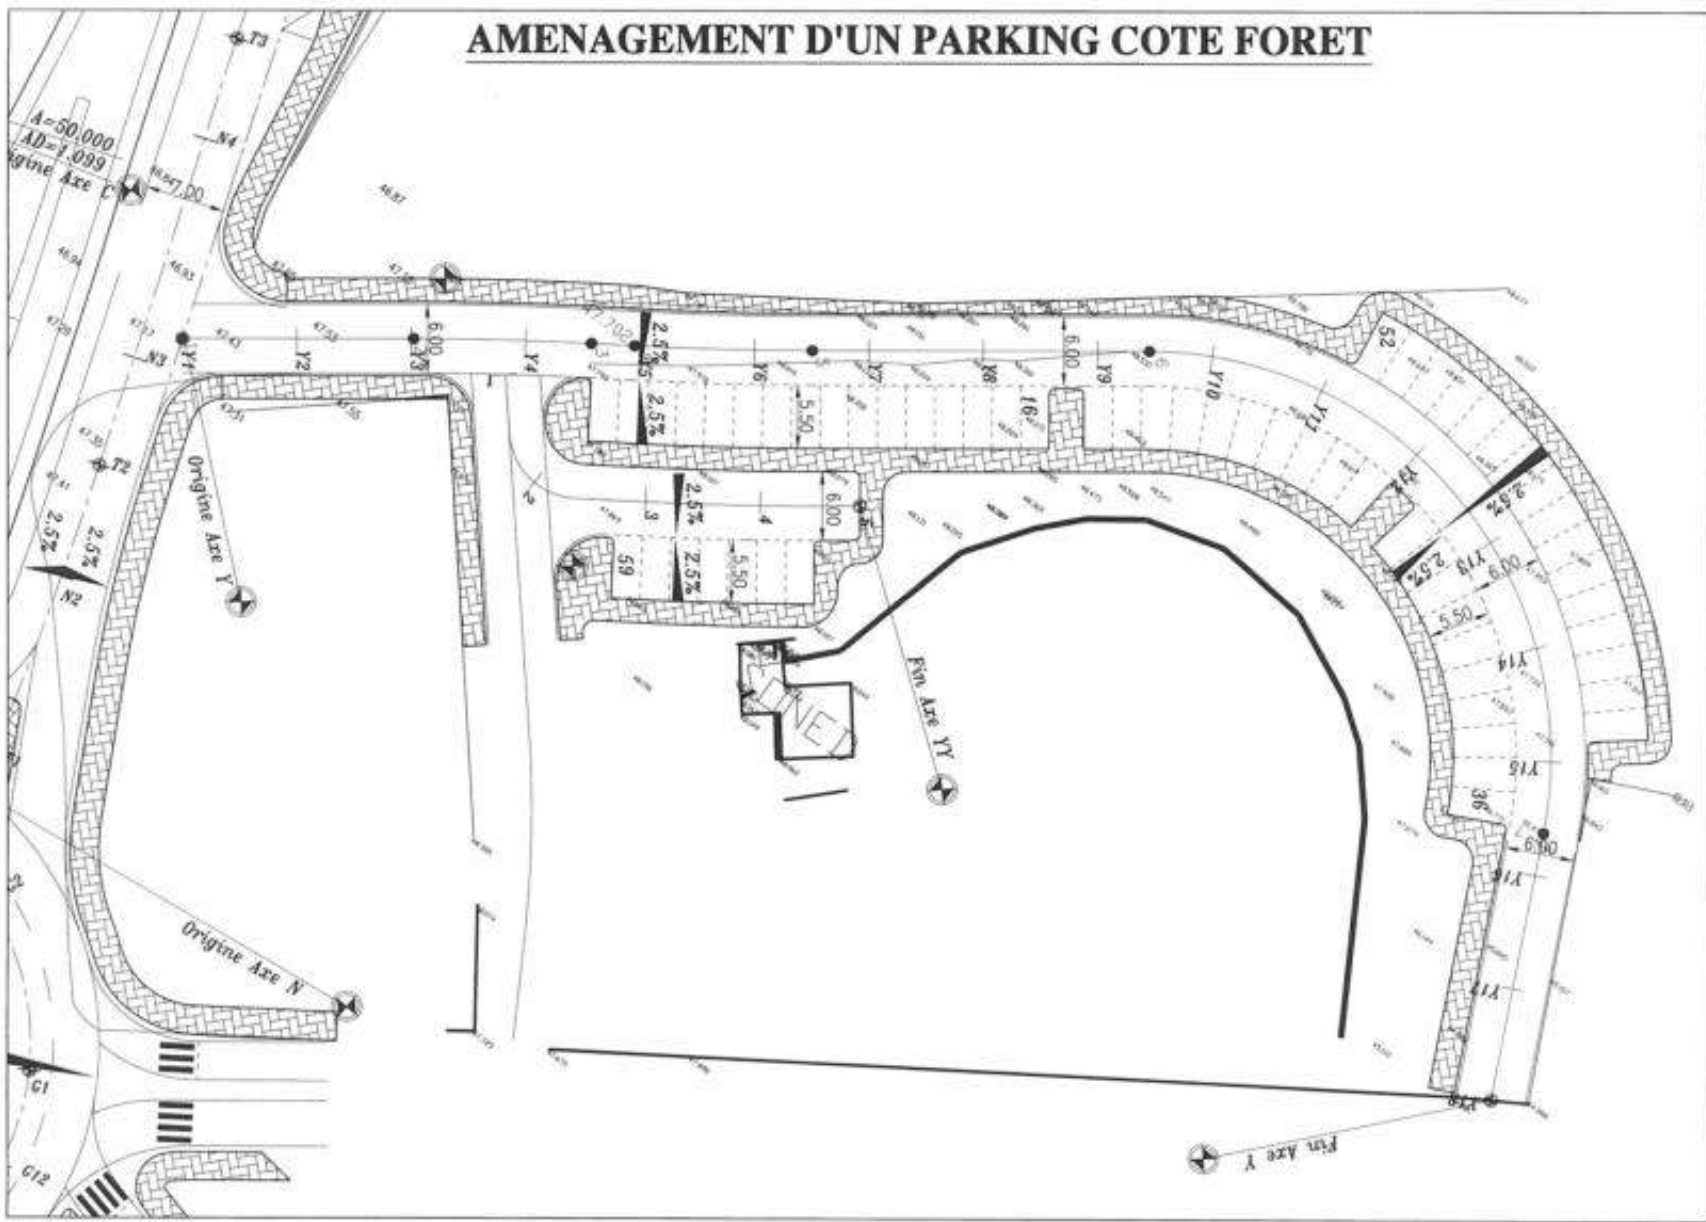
AMENAGEMENT D'UN PARKING COTE FORET

T3
A=50.000
AD=1.099
Origine Axe C
7.00
N4
N3
Y1
Y2
Y3
6.00
Y4
2.5%
5
Y6
Y7
Y8
6.00
Y9
Y10
Y11
52
2.5%
5.50
16
T2
2.5%
2.5%
N2
Origine Axe Y
2
3
2.5%
4
6.00
59
2.5%
5.50
Y12
2.5%
2.5%
Y13
6.00
5.50
Y14
Fin Axe YY
Y15
36
6.00
Y16
Origine Axe N
Y17
G1
G12
Y18
Fin Axe Y